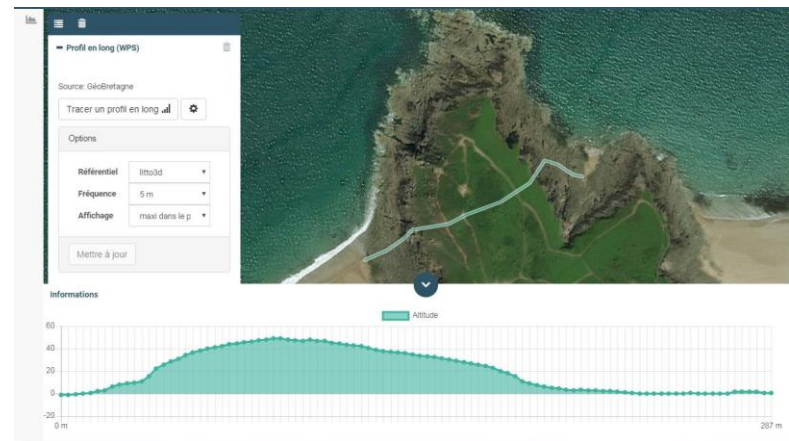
Profil en long (WPS)

Source: GéoBretagne

Tracer un profil en long

Options

Référentiel litto3d

Fréquence 5 m

Affichage maxi dans le p

Mettre à jour

Informations

Altitude

60
40
20
0
-20

0 m

287 m